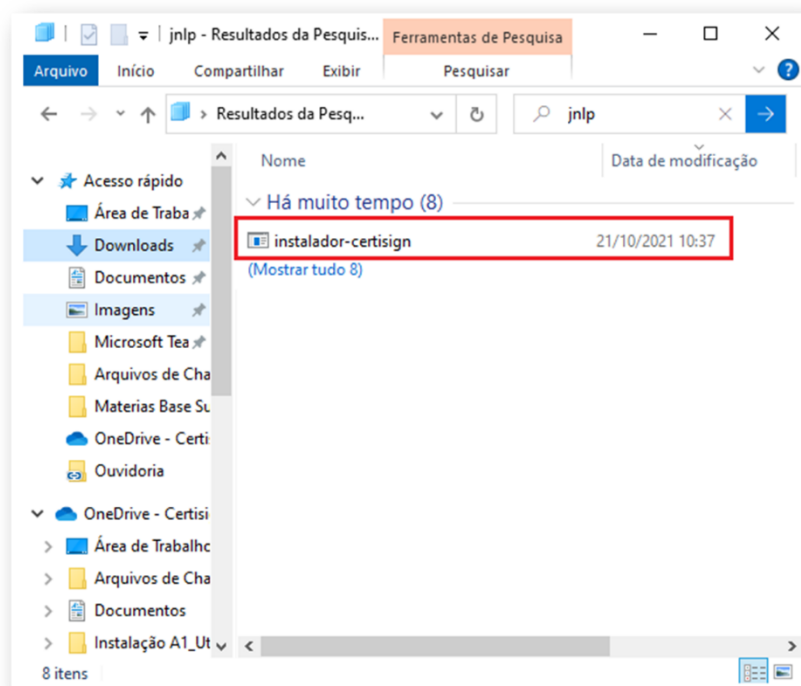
jnlp - Resultados da Pesquis... Ferramentas de Pesquisa

Arquivo Início Compartilhar Exibir Pesquisar

Resultados da Pesq...

jnlp

Acesso rápido
Área de Traba
Downloads
Documentos
Imagens
Microsoft Tea
Arquivos de Cha
Materias Base Su
OneDrive - Certis
Ouvidoria
OneDrive - Certisi
Área de Trabalho
Arquivos de Cha
Documentos
Instalação A1_Ut

Nome
Data de modificação

Há muito tempo (8)
instalador-certisign 21/10/2021 10:37
(Mostrar tudo 8)

8 itens